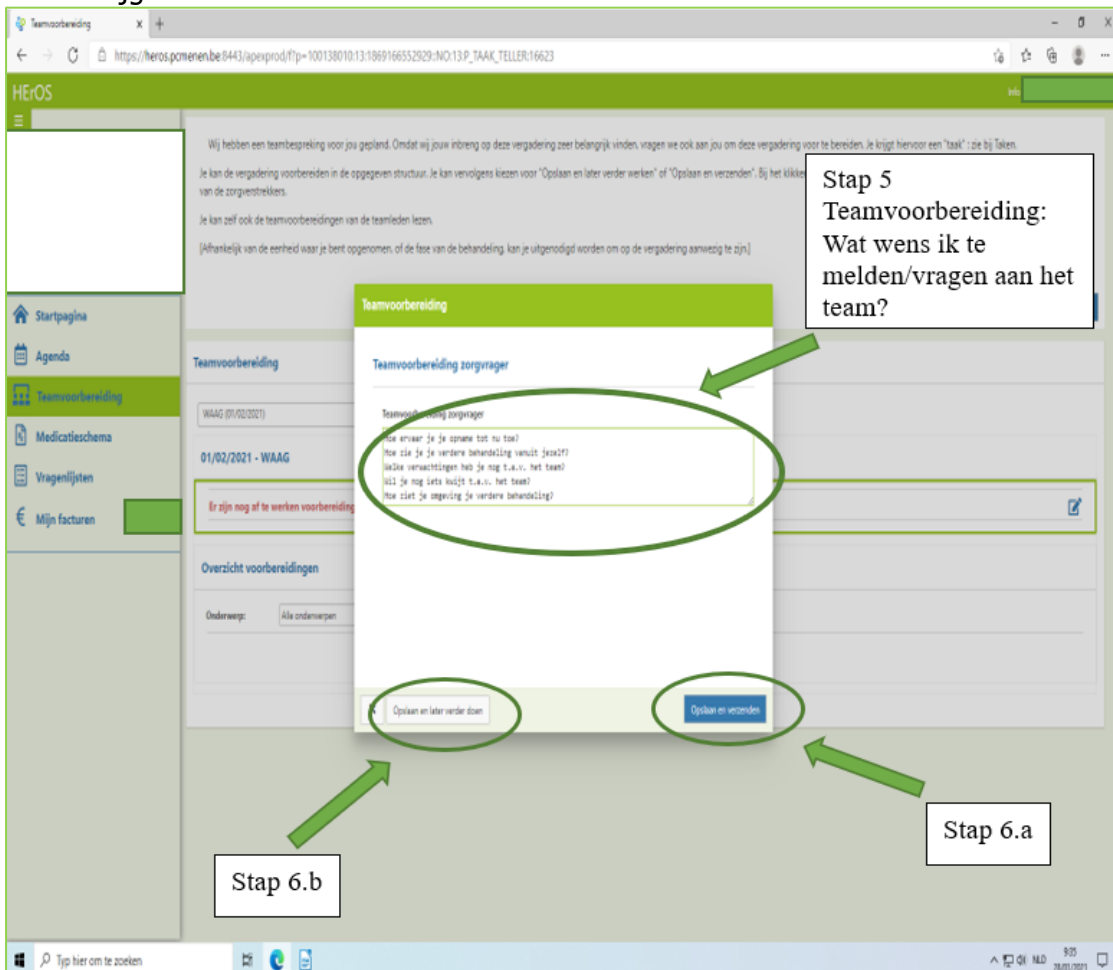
Teamvoorbereiding

https://heros.pcmenen.be:8443/apexprod/f?p=100138010:13:1869166552929::NO:13:P_TAAK_TELLER:16623

HErOS

Info

Wij hebben een teambespreking voor jou gepland. Omdat wij jouw inbreng op deze vergadering zeer belangrijk vinden, vragen we ook aan jou om deze vergadering voor te bereiden. Je krijgt hiervoor een "taak" : zie bij Taken.

Je kan de vergadering voorbereiden in de opgegeven structuur. Je kan vervolgens kiezen voor "Opslaan en later verder werken" of "Opslaan en verzenden". Bij het klikken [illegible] van de zorgverstrekkers.

Je kan zelf ook de teamvoorbereidingen van de teamleden lezen.

[Afhankelijk van de eenheid waar je bent opgenomen, of de fase van de behandeling, kan je uitgenodigd worden om op de vergadering aanwezig te zijn.]

Stap 5 Teamvoorbereiding: Wat wens ik te melden/vragen aan het team?

Startpagina
Agenda
Teamvoorbereiding
Medicatieschema
Vragenlijsten
Mijn facturen

Teamvoorbereiding

WAAG (01/02/2021)

01/02/2021 - WAAG

Er zijn nog af te werken voorbereiding

Overzicht voorbereidingen

Onderwerp: Alle onderwerpen

Teamvoorbereiding

Teamvoorbereiding zorgvrager

Teamvoorbereiding zorgvrager
Hoe ervaar je je opname tot nu toe?
Hoe zie je je verdere behandeling vanuit jezelf?
Welke verwachtingen heb je nog t.a.v. het team?
Wil je nog iets kwijt t.a.v. het team?
Hoe ziet je omgeving je verdere behandeling?

Opslaan en later verder doen

Opslaan en verzenden

Stap 6.a

Stap 6.b

Typ hier om te zoeken

NLD 9:35